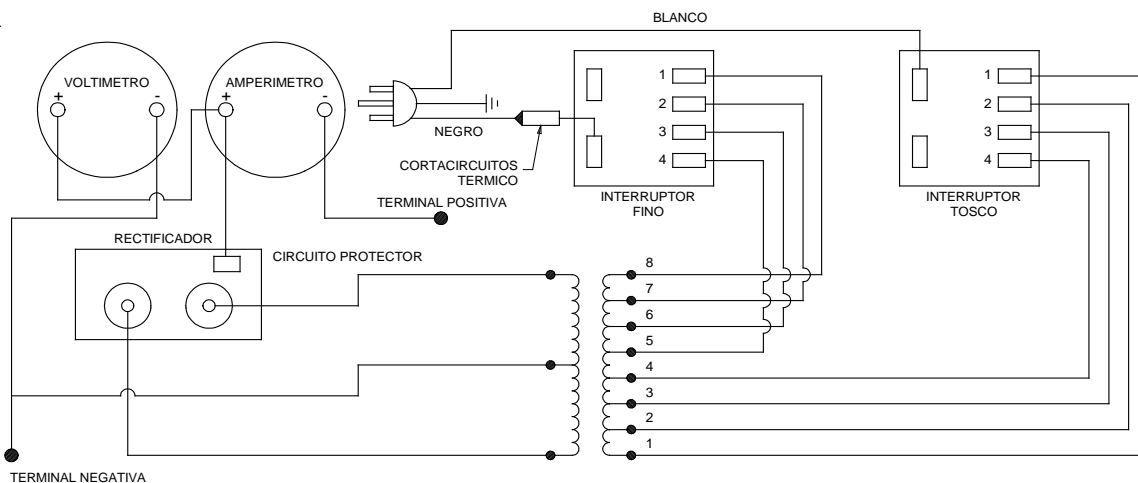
BLANCO

VOLTIMETRO
+ -

AMPERIMETRO
+ -

NEGRO

CORTACIRCUITOS TERMICO

1
2
3
4
INTERRUPTOR FINO

1
2
3
4
INTERRUPTOR TOSCO

TERMINAL POSITIVA

RECTIFICADOR

CIRCUITO PROTECTOR

8
7
6
5
4
3
2
1

TERMINAL NEGATIVA